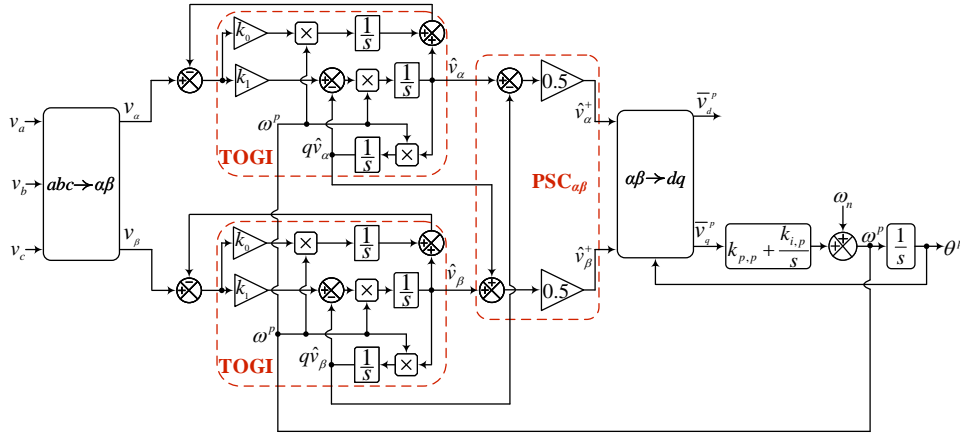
$v_a$
$v_b$
$v_c$
$abc \rightarrow \alpha\beta$
$v_\alpha$
$v_\beta$
$k_0$
$k_1$
$\frac{1}{s}$
$\frac{1}{s}$
$\frac{1}{s}$
$\hat{v}_\alpha$
$\omega^p$
$q\hat{v}_\alpha$
TOGI
$k_0$
$k_1$
$\frac{1}{s}$
$\frac{1}{s}$
$\frac{1}{s}$
$\hat{v}_\beta$
$\omega^p$
$q\hat{v}_\beta$
TOGI
0.5
0.5
PSC$_{\alpha\beta}$
$\hat{v}_\alpha^+$
$\hat{v}_\beta^+$
$\alpha\beta \rightarrow dq$
$\overline{v}_d^p$
$\overline{v}_q^p$
$k_{p,p} + \frac{k_{i,p}}{s}$
$\omega_n$
$\omega^p$
$\frac{1}{s}$
$\theta^p$